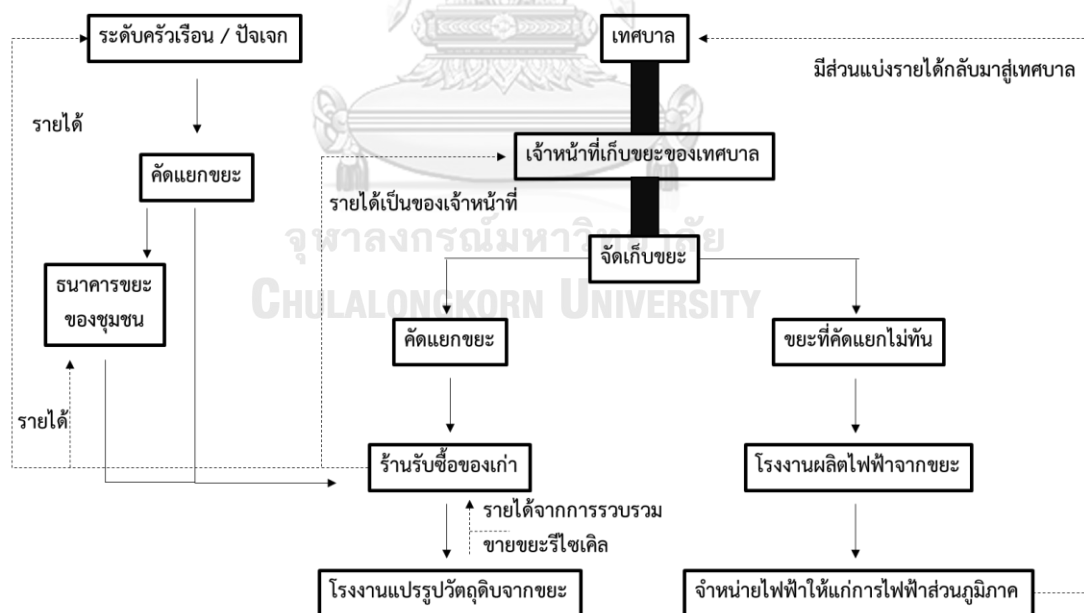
ระดับครัวเรือน / ปัจเจก

เทศบาล

มีส่วนแบ่งรายได้กลับมาสู่เทศบาล

รายได้

คัดแยกขยะ

เจ้าหน้าที่เก็บขยะของเทศบาล

รายได้เป็นของเจ้าหน้าที่

จุฬาลงกรณ์มหาวิทยาลัย

CHULALONGKORN UNIVERSITY

จัดเก็บขยะ

ธนาคารขยะของชุมชน

คัดแยกขยะ

ขยะที่คัดแยกไม่ทัน

รายได้

ร้านรับซื้อของเก่า

โรงงานผลิตไฟฟ้าจากขยะ

รายได้จากการรวบรวม

ขายขยะรีไซเคิล

โรงงานแปรรูปวัตถุดิบจากขยะ

จำหน่ายไฟฟ้าให้แก่การไฟฟ้าส่วนภูมิภาค